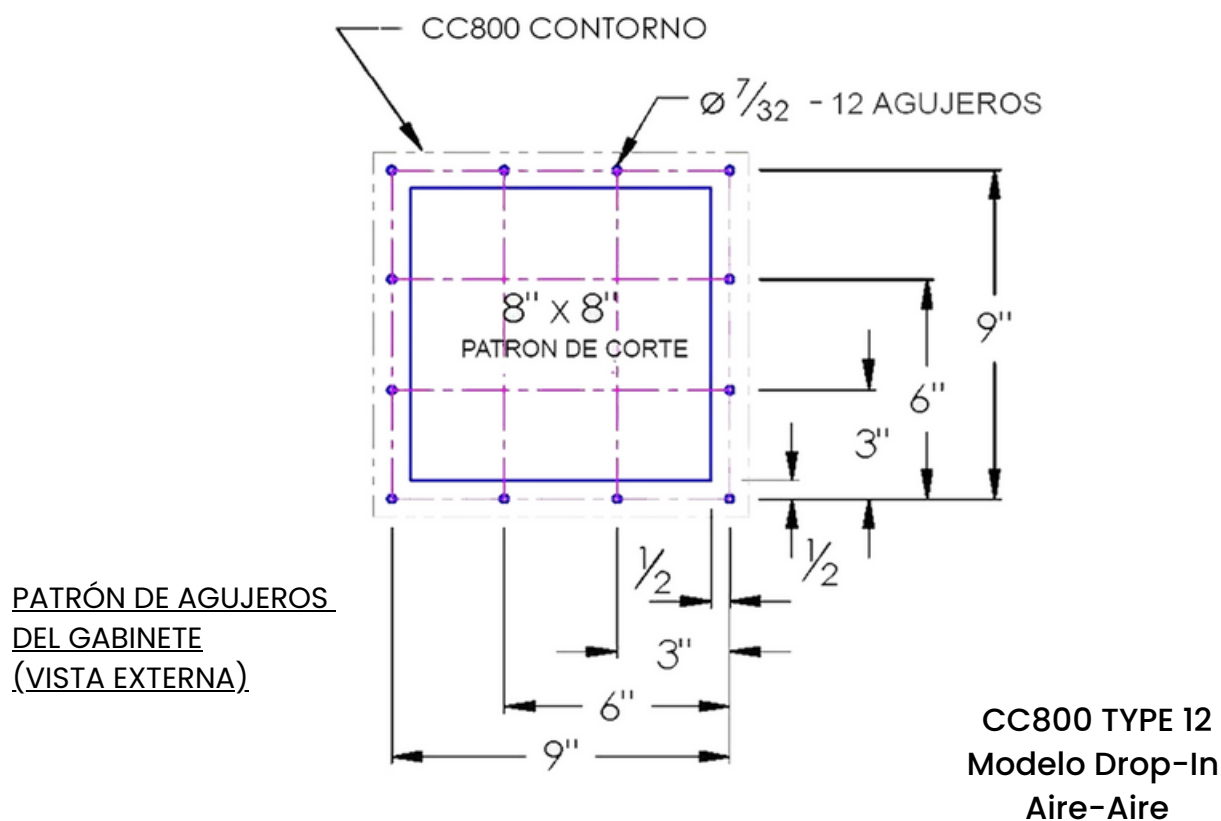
CC800 CONTORNO

$\varnothing \frac{7}{32}$ - 12 AGUJEROS

8" X 8"
PATRON DE CORTE

9"

6"

3"

$\frac{1}{2}$

$\frac{1}{2}$

3"

6"

9"

PATRÓN DE AGUJEROS DEL GABINETE (VISTA EXTERNA)

CC800 TYPE 12
Modelo Drop-In
Aire-Aire